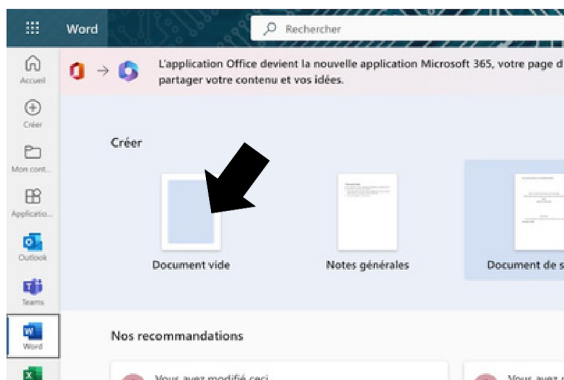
Word

Rechercher

Accueil

Créer

Mon cont...

Applicatio...

Outlook

Teams

Word

L'application Office devient la nouvelle application Microsoft 365, votre page d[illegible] partager votre contenu et vos idées.

Créer

Document vide

Notes générales

Document de s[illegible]

Nos recommandations

Vous avez modifié ceci

Vous avez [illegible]